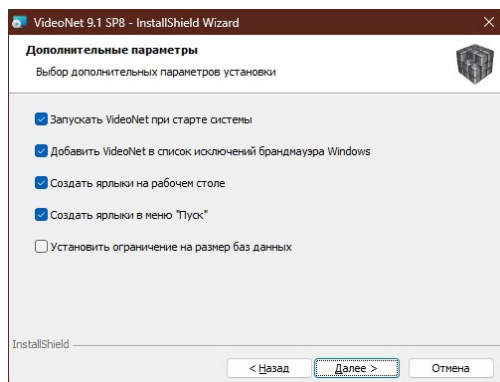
VideoNet 9.1 SP8 - InstallShield Wizard

Дополнительные параметры

Выбор дополнительных параметров установки

Запускать VideoNet при старте системы

Добавить VideoNet в список исключений брандмауэра Windows

Создать ярлыки на рабочем столе

Создать ярлыки в меню "Пуск"

Установить ограничение на размер баз данных

InstallShield

< Назад

Далее >

Отмена